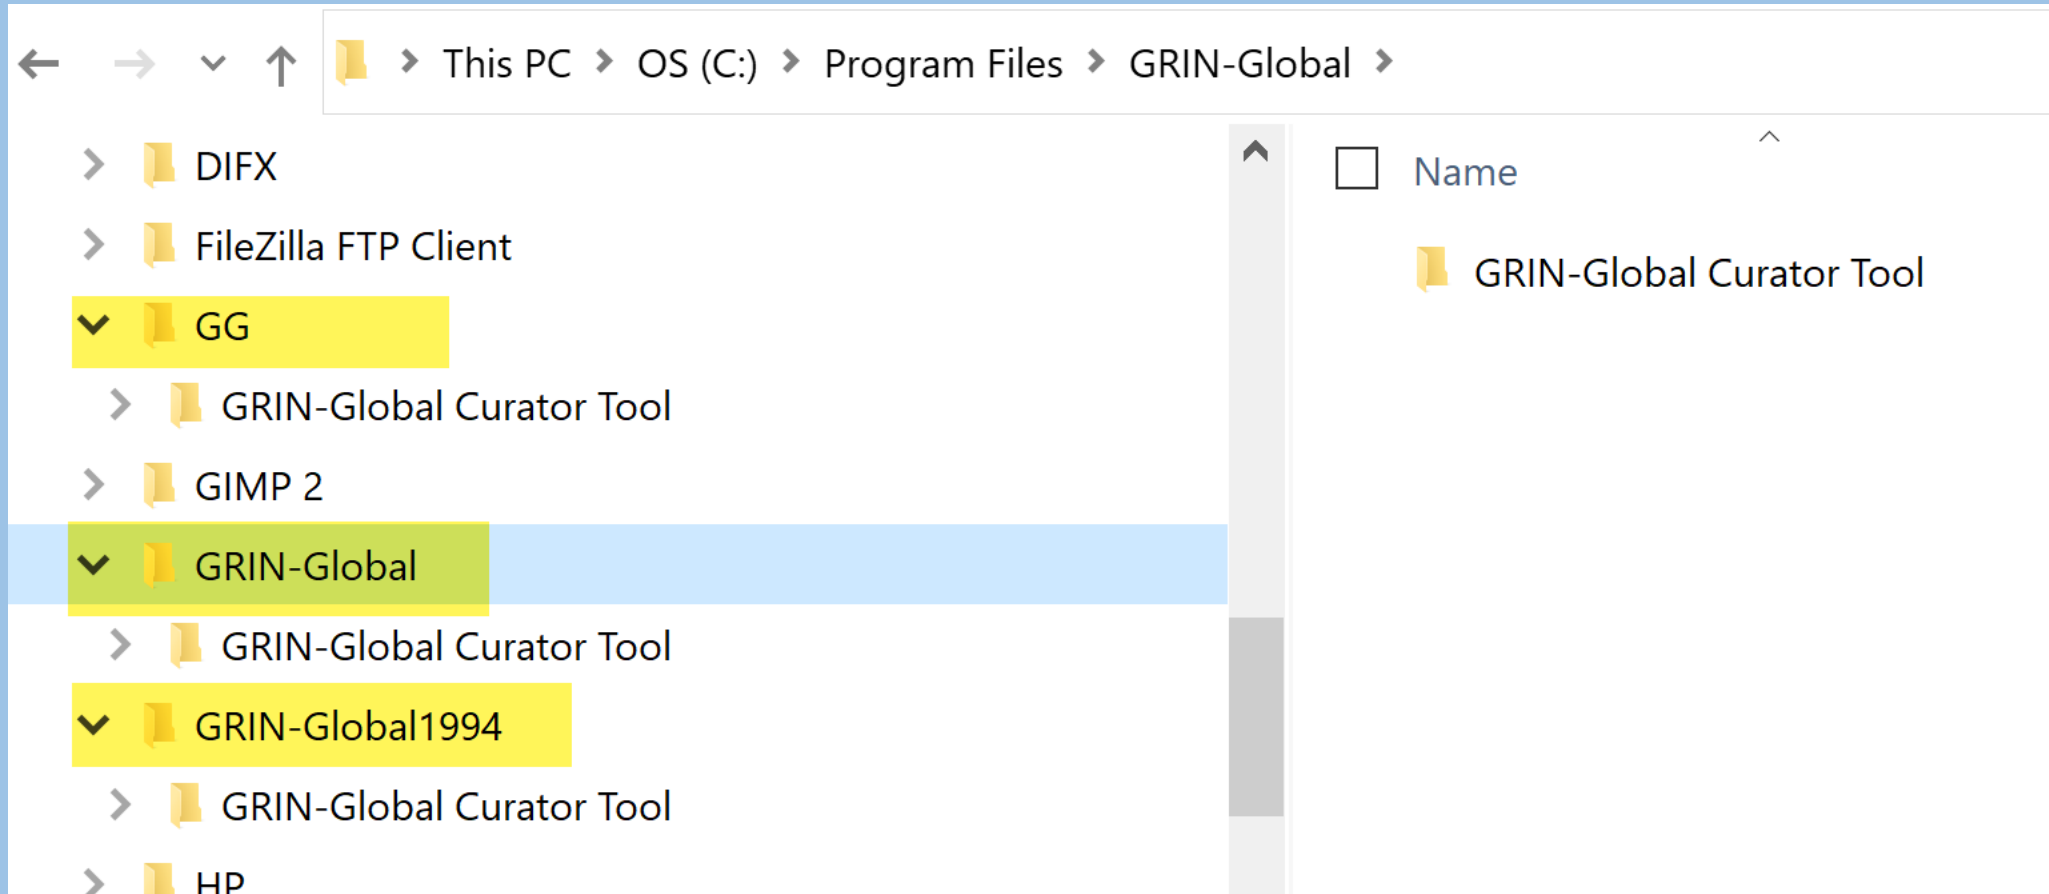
This PC > OS (C:) > Program Files > GRIN-Global >

DIFX
FileZilla FTP Client
GG
GRIN-Global Curator Tool
GIMP 2
GRIN-Global
GRIN-Global Curator Tool
GRIN-Global1994
GRIN-Global Curator Tool
HP

Name
GRIN-Global Curator Tool